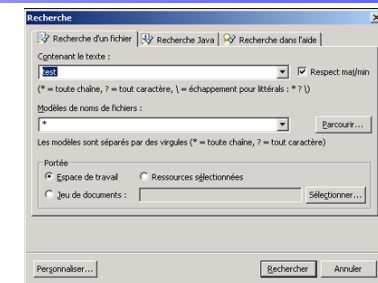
Recherche

Recherche d'un fichier | Recherche Java | Recherche dans l'aide

Contenant le texte :

test

Respect maj/min

(* = toute chaîne, ? = tout caractère, \ = échappement pour littérals : * ? \)

Modèles de noms de fichiers :

*

Parcourir...

Les modèles sont séparés par des virgules (* = toute chaîne, ? = tout caractère)

Portée

Espace de travail

Ressources sélectionnées

Jeu de documents :

Sélectionner...

Personnaliser...

Rechercher

Annuler